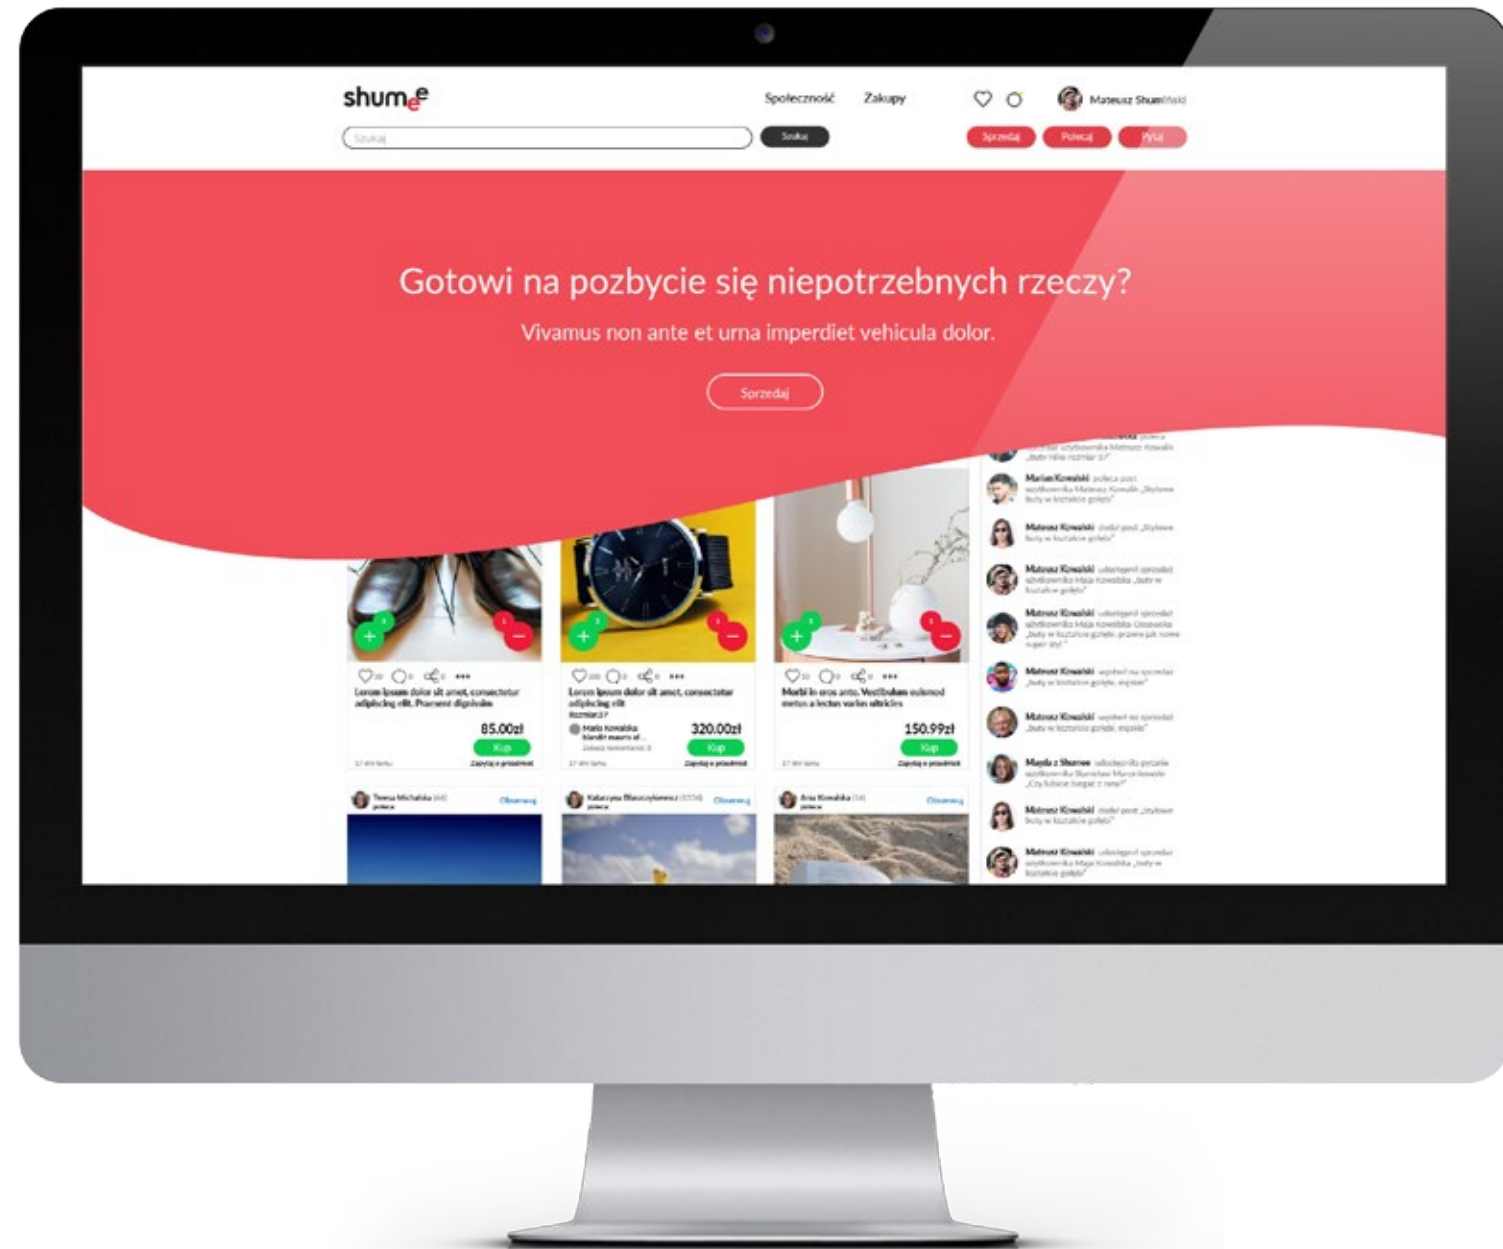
shumee

Społeczność Zakupy

Mateusz Shumiński

Szukaj

Szukaj

Sprzedaj Polecaj Pytaj

Gotowi na pozbycie się niepotrzebnych rzeczy?

Vivamus non ante et urna imperdiet vehicula dolor.

Sprzedaj

Lorem ipsum dolor sit amet, consectetur adipiscing elit. Praesent dignissim

85.00zł

Kup

Zapytaj o przedmiot

Lorem ipsum dolor sit amet, consectetur adipiscing elit

Maria Kowalska

320.00zł

Kup

Zapytaj o przedmiot

Morbi in eros ante. Vestibulum euismod metus a lectus varius ultricies

150.99zł

Kup

Zapytaj o przedmiot

Teresa Michalska

Obserwuj

Katarzyna Błaszczykiewicz

Obserwuj

Ania Kowalska

Obserwuj

Marian Kowalski

Mateusz Kowalski

Mateusz Kowalski

Mateusz Kowalski

Mateusz Kowalski

Mateusz Kowalski

Magda z Shumee

Mateusz Kowalski

Mateusz Kowalski